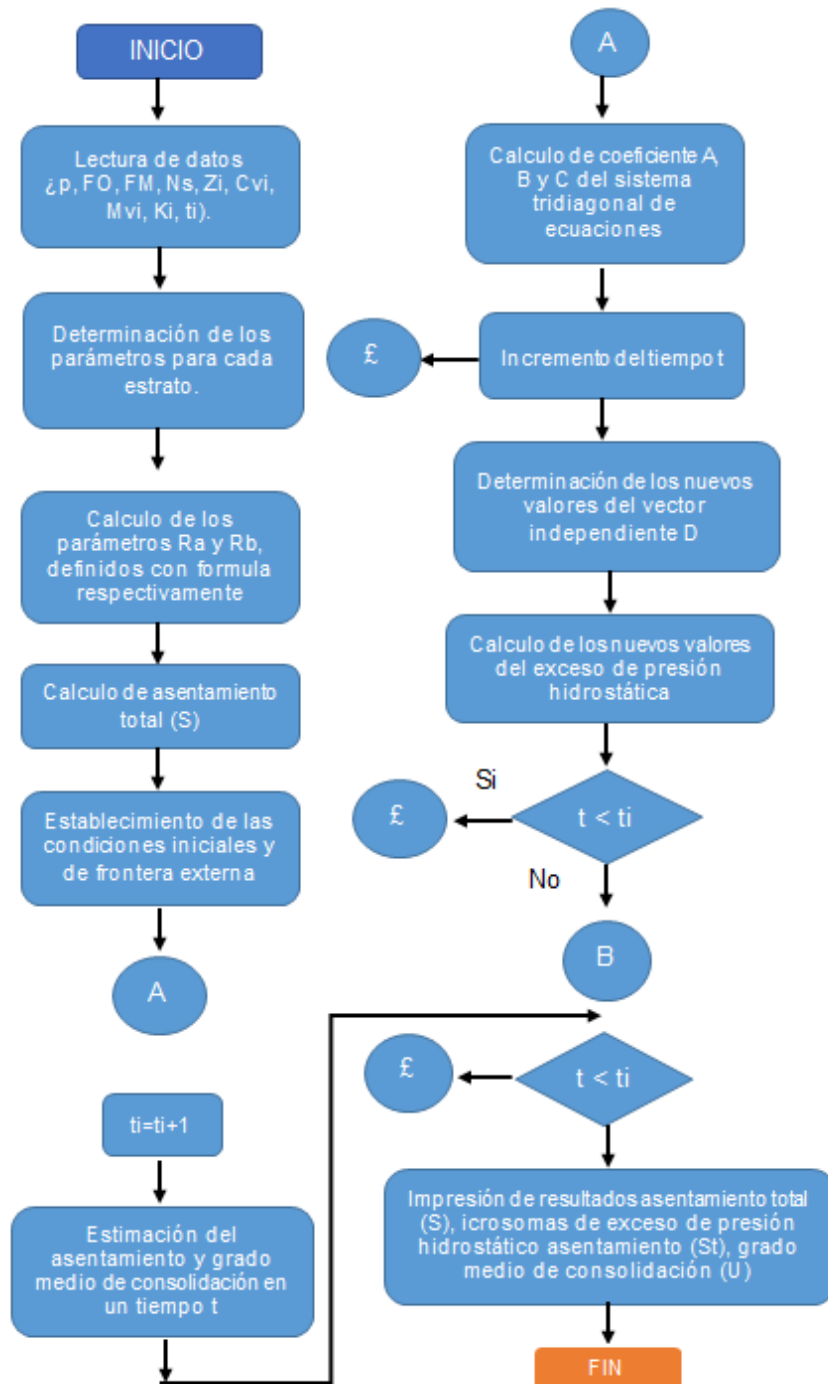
INICIO

Lectura de datos ¿p, FO, FM, Ns, Zi, Cvi, Mvi, Ki, ti).

Determinación de los parámetros para cada estrato.

Calculo de los parámetros Ra y Rb, definidos con formula respectivamente

Calculo de asentamiento total (S)

Establecimiento de las condiciones iniciales y de frontera externa

A

ti=ti+1

Estimación del asentamiento y grado medio de consolidación en un tiempo t

A

Calculo de coeficiente A, B y C del sistema tridiagonal de ecuaciones

£

Incremento del tiempo t

Determinación de los nuevos valores del vector independiente D

Calculo de los nuevos valores del exceso de presión hidrostática

Si

£

t < ti

No

B

£

t < ti

Impresión de resultados asentamiento total (S), icrosomas de exceso de presión hidrostático asentamiento (St), grado medio de consolidación (U)

FIN